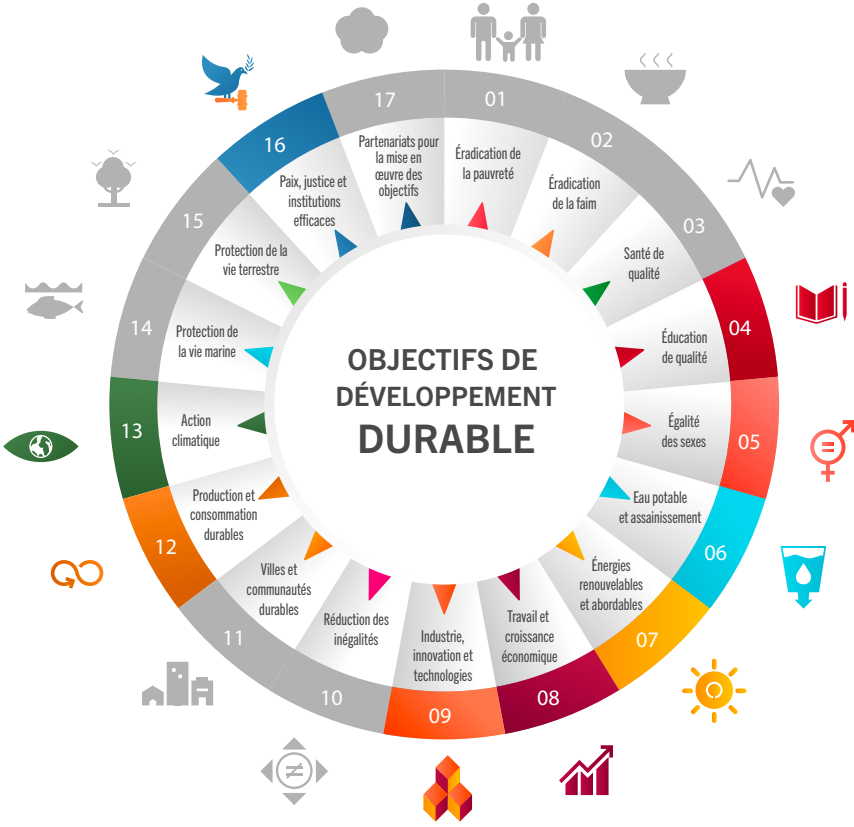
OBJECTIFS DE DÉVELOPPEMENT DURABLE

01
Éradication de la pauvreté

02
Éradication de la faim

03
Santé de qualité

04
Éducation de qualité

05
Égalité des sexes

06
Eau potable et assainissement

07
Énergies renouvelables et abordables

08
Travail et croissance économique

09
Industrie, innovation et technologies

10
Réduction des inégalités

11
Villes et communautés durables

12
Production et consommation durables

13
Action climatique

14
Protection de la vie marine

15
Protection de la vie terrestre

16
Paix, justice et institutions efficaces

17
Partenariats pour la mise en œuvre des objectifs